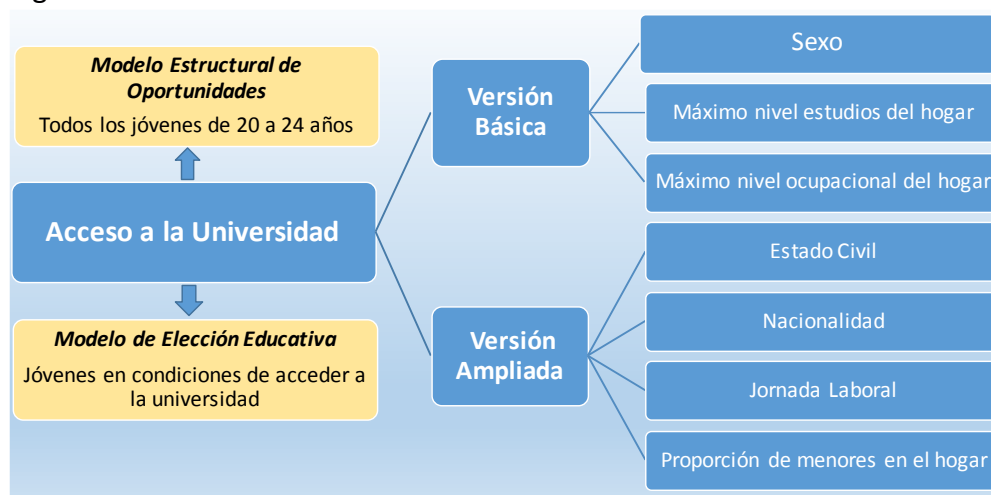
Modelo Estructural de Oportunidades

Todos los jóvenes de 20 a 24 años

Acceso a la Universidad

Modelo de Elección Educativa

Jóvenes en condiciones de acceder a la universidad

Versión Básica

Versión Ampliada

Sexo

Máximo nivel estudios del hogar

Máximo nivel ocupacional del hogar

Estado Civil

Nacionalidad

Jornada Laboral

Proporción de menores en el hogar